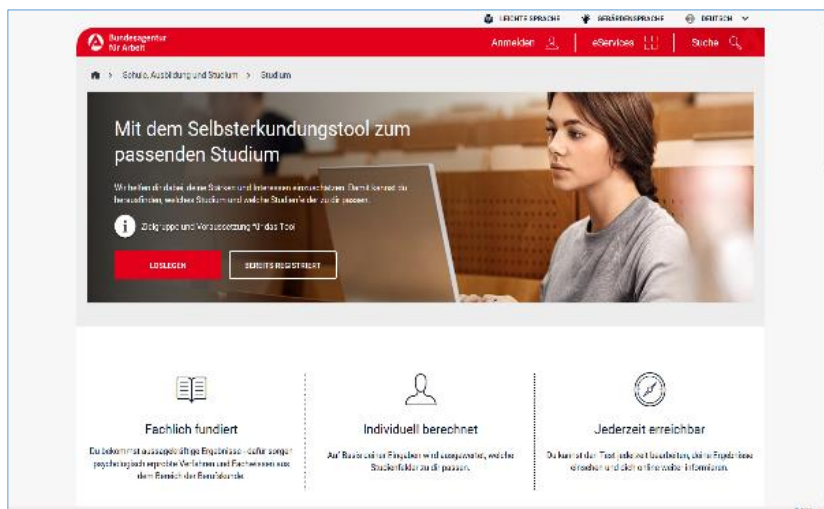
LEICHTE SPRACHE GEBÄRDENSPRACHE DEUTSCH

Bundesagentur für Arbeit

Anmelden eServices Suche

Schule, Ausbildung und Studium > Studium

Mit dem Selbsterkundungstool zum passenden Studium

Wir helfen dir dabei, deine Stärken und Interessen einzuschätzen. Damit kannst du herausfinden, welches Studium und welche Studienfelder zu dir passen.

Zielgruppe und Voraussetzung für das Tool

LOSLEGEN

BEREITS REGISTRIERT

Fachlich fundiert

Du bekommst aussagekräftige Ergebnisse – dafür sorgen psychologisch erprobte Verfahren und Fachwissen aus dem Bereich der Berufskunde.

Individuell berechnet

Auf Basis deiner Eingaben wird ausgewertet, welche Studienfelder zu dir passen.

Jederzeit erreichbar

Du kannst das Tool jederzeit bearbeiten, deine Ergebnisse einsehen und dich online weiter informieren.